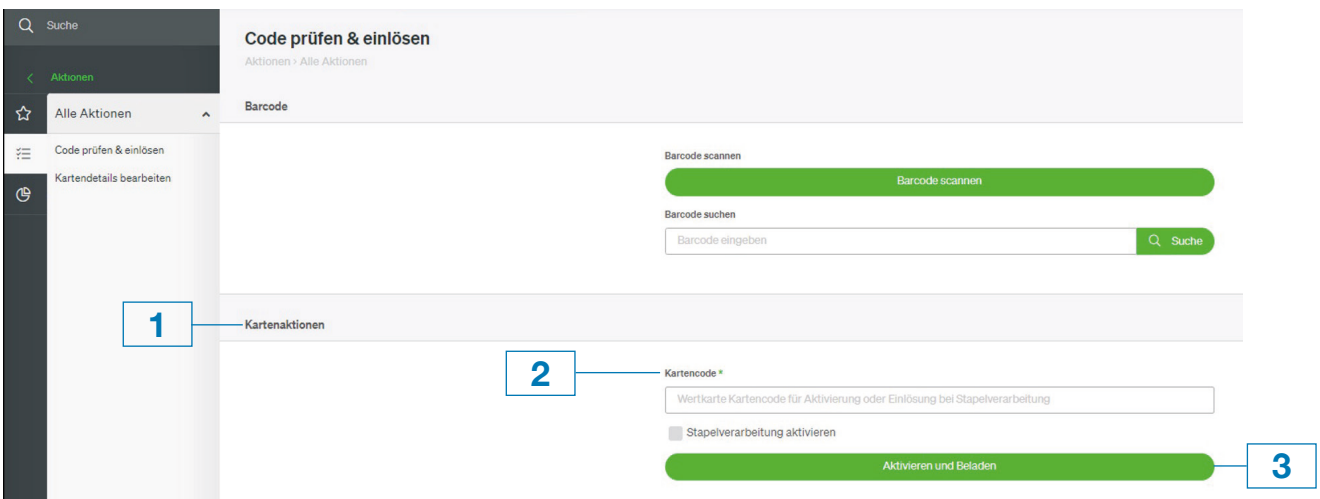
Suche

Aktionen

Alle Aktionen

Code prüfen & einlösen

Kartendetails bearbeiten

Code prüfen & einlösen

Aktionen › Alle Aktionen

Barcode

Barcode scannen

Barcode scannen

Barcode suchen

Barcode eingeben

Suche

1

Kartenaktionen

2

Kartencode *

Wertkarte Kartencode für Aktivierung oder Einlösung bei Stapelverarbeitung

Stapelverarbeitung aktivieren

Aktivieren und Beladen

3